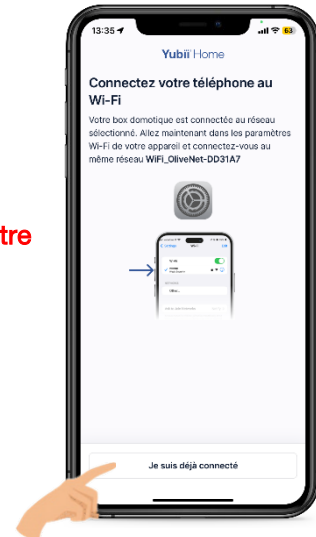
13:35

63

Yubii Home

Connectez votre téléphone au Wi-Fi

Votre box domotique est connectée au réseau sélectionné. Allez maintenant dans les paramètres Wi-Fi de votre appareil et connectez-vous au même réseau WiFi_OliveNet-DD31A7

tre

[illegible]

Je suis déjà connecté